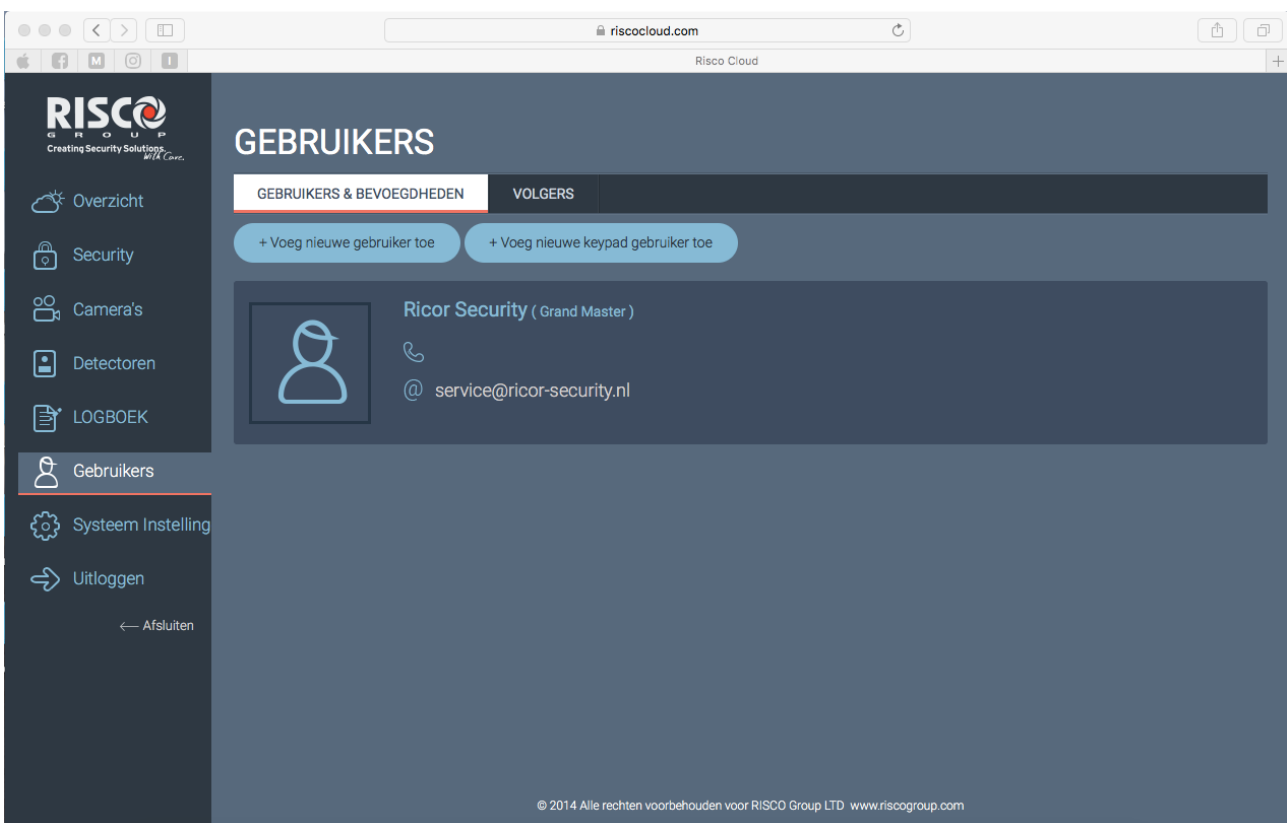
riscocloud.com

Risco Cloud

RISCO
G R O U P
Creating Security Solutions. With Care.

Overzicht

Security

Camera's

Detectoren

LOGBOEK

Gebruikers

Systeem Instelling

Uitloggen

⟵ Afsluiten

GEBRUIKERS

GEBRUIKERS & BEVOEGDHEDEN

VOLGERS

+ Voeg nieuwe gebruiker toe

+ Voeg nieuwe keypad gebruiker toe

Ricor Security ( Grand Master )

@ service@ricor-security.nl

© 2014 Alle rechten voorbehouden voor RISCO Group LTD www.riscogroup.com